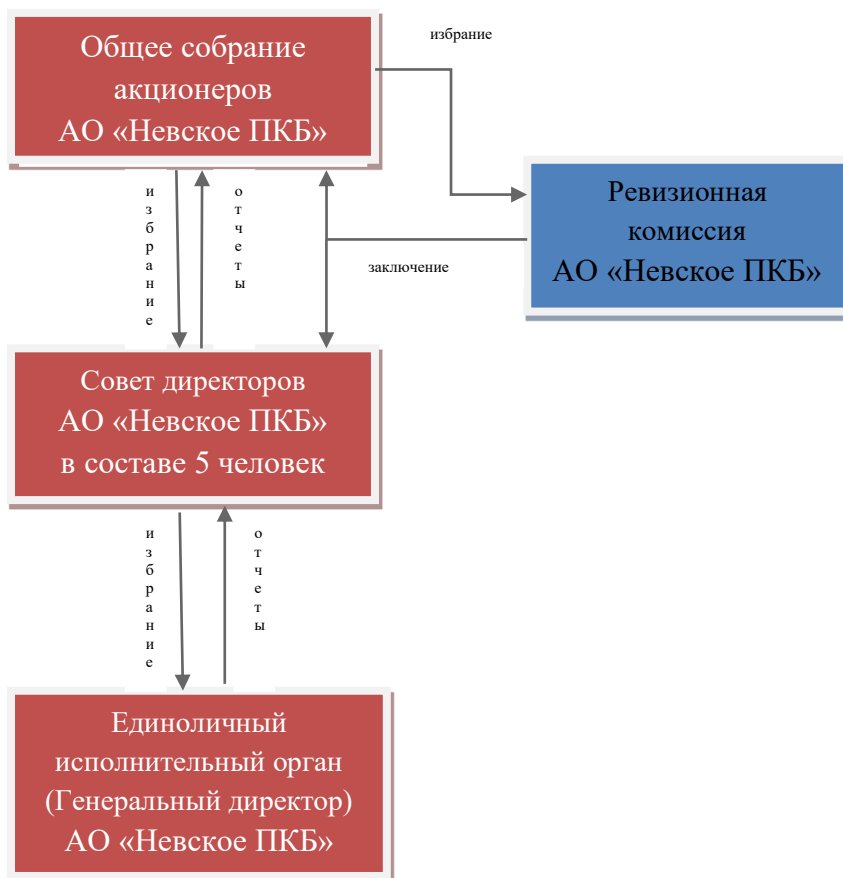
Общее собрание акционеров АО «Невское ПКБ»

избрание

избрание

отчеты

Ревизионная комиссия АО «Невское ПКБ»

заключение

Совет директоров АО «Невское ПКБ» в составе 5 человек

избрание

отчеты

Единоличный исполнительный орган (Генеральный директор) АО «Невское ПКБ»